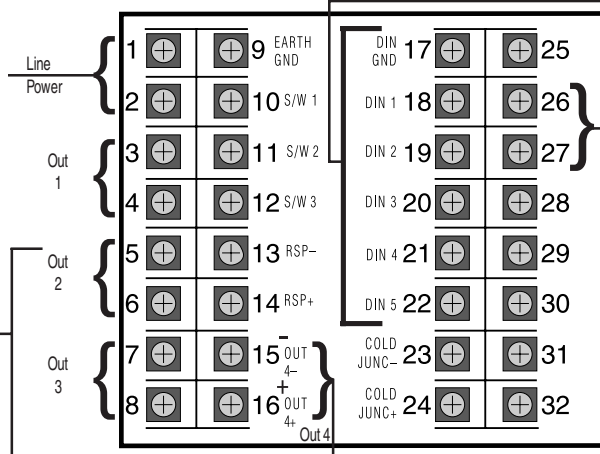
Line Power

Out 1

Out 2

Out 3

1
2
3
4
5
6
7
8

9 EARTH GND
10 S/W 1
11 S/W 2
12 S/W 3
13 RSP–
14 RSP+
15 OUT 4–
16 OUT 4+

-
+
Out 4

DIN GND 17
DIN 1 18
DIN 2 19
DIN 3 20
DIN 4 21
DIN 5 22
COLD JUNC– 23
COLD JUNC+ 24

25
26
27
28
29
30
31
32